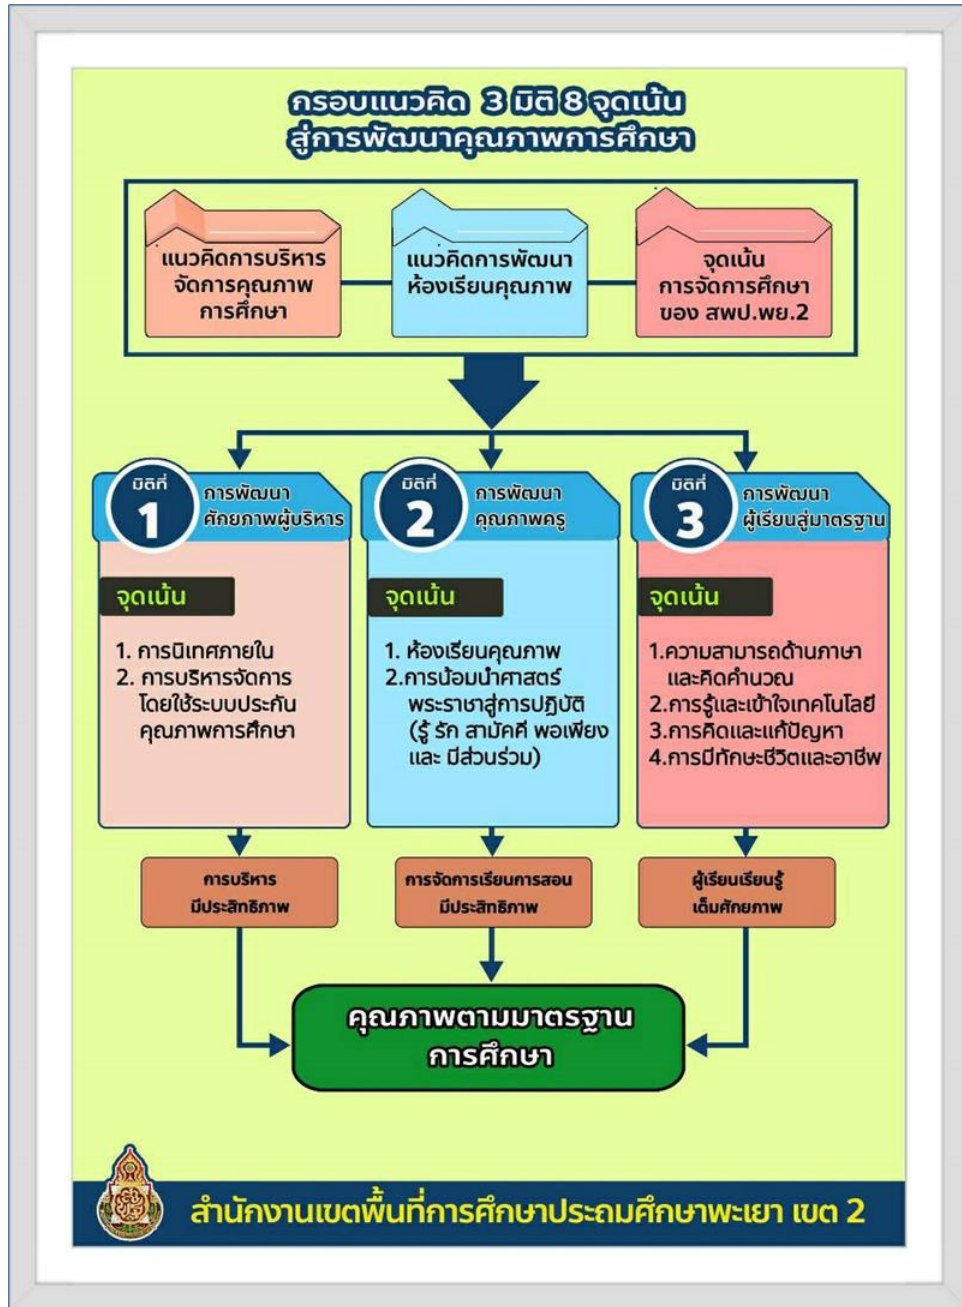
กรอบแนวคิด 3 มิติ 8 จุดเน้น
สู่การพัฒนาคุณภาพการศึกษา

แนวคิดการบริหารจัดการคุณภาพการศึกษา

แนวคิดการพัฒนาห้องเรียนคุณภาพ

จุดเน้น การจัดการศึกษา ของ สพป.พย.2

มิติที่ 1 การพัฒนาศักยภาพผู้บริหาร

จุดเน้น

1. การนิเทศภายใน
2. การบริหารจัดการโดยใช้ระบบประกันคุณภาพการศึกษา

การบริหารมีประสิทธิภาพ

มิติที่ 2 การพัฒนาคุณภาพครู

จุดเน้น

1. ห้องเรียนคุณภาพ
2.การน้อมนำศาสตร์พระราชาสู่การปฏิบัติ (รู้ รัก สามัคคี พอเพียง และ มีส่วนร่วม)

การจัดการเรียนการสอนมีประสิทธิภาพ

มิติที่ 3 การพัฒนาผู้เรียนสู่มาตรฐาน

จุดเน้น

1.ความสามารถด้านภาษาและคิดคำนวณ
2.การรู้และเข้าใจเทคโนโลยี
3.การคิดและแก้ปัญหา
4.การมีทักษะชีวิตและอาชีพ

ผู้เรียนเรียนรู้เต็มศักยภาพ

คุณภาพตามมาตรฐานการศึกษา

สำนักงานเขตพื้นที่การศึกษาประถมศึกษาพะเยา เขต 2